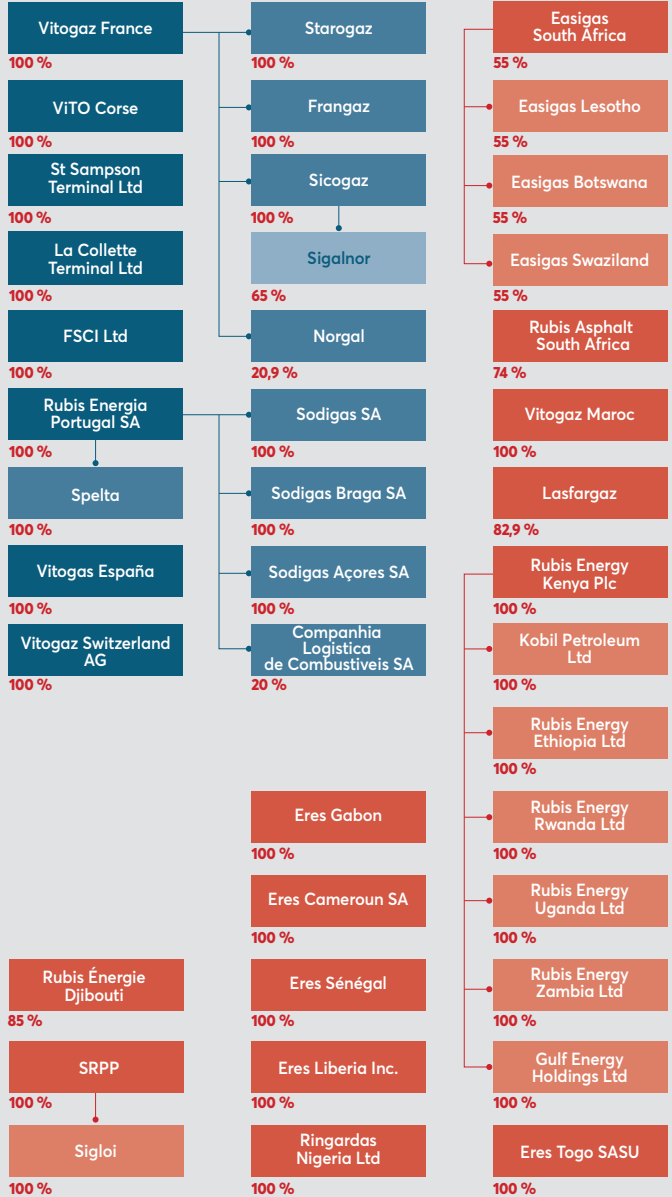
Vitogaz France
100 %

ViTO Corse
100 %

St Sampson Terminal Ltd
100 %

La Collette Terminal Ltd
100 %

FSCI Ltd
100 %

Rubis Energia Portugal SA
100 %

Spelta
100 %

Vitogas España
100 %

Vitogaz Switzerland AG
100 %

Rubis Énergie Djibouti
85 %

SRPP
100 %

Sigloi
100 %

Starogaz
100 %

Frangaz
100 %

Sicogaz
100 %

Sigalnor
65 %

Norgal
20,9 %

Sodigas SA
100 %

Sodigas Braga SA
100 %

Sodigas Açores SA
100 %

Companhia Logistica de Combustiveis SA
20 %

Eres Gabon
100 %

Eres Cameroun SA
100 %

Eres Sénégal
100 %

Eres Liberia Inc.
100 %

Ringardas Nigeria Ltd
100 %

Easigas South Africa
55 %

Easigas Lesotho
55 %

Easigas Botswana
55 %

Easigas Swaziland
55 %

Rubis Asphalt South Africa
74 %

Vitogaz Maroc
100 %

Lasfargaz
82,9 %

Rubis Energy Kenya Plc
100 %

Kobil Petroleum Ltd
100 %

Rubis Energy Ethiopia Ltd
100 %

Rubis Energy Rwanda Ltd
100 %

Rubis Energy Uganda Ltd
100 %

Rubis Energy Zambia Ltd
100 %

Gulf Energy Holdings Ltd
100 %

Eres Togo SASU
100 %